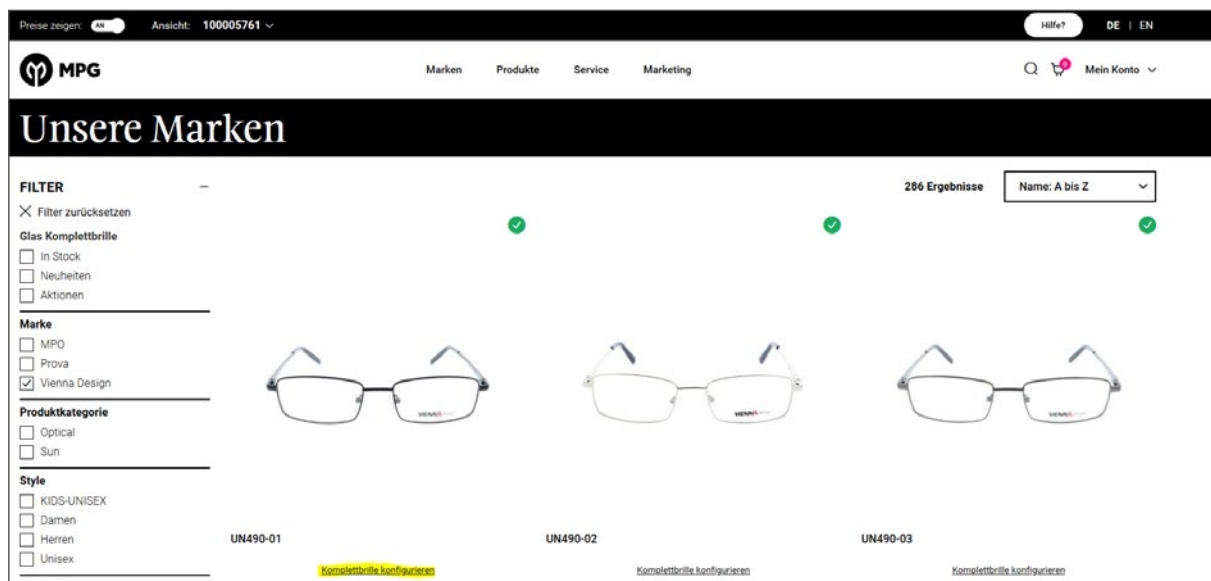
Preise zeigen: AN Ansicht: 100005761

Hilfe? DE | EN

MPG

Marken Produkte Service Marketing

Mein Konto

Unsere Marken

FILTER

Filter zurücksetzen

Glas Komplettbrille

In Stock

Neuheiten

Aktionen

Marke

MPO

Prova

Vienna Design

Produktkategorie

Optical

Sun

Style

KIDS-UNISEX

Damen

Herren

Unisex

286 Ergebnisse

Name: A bis Z

UN490-01

Komplettbrille konfigurieren

UN490-02

Komplettbrille konfigurieren

UN490-03

Komplettbrille konfigurieren